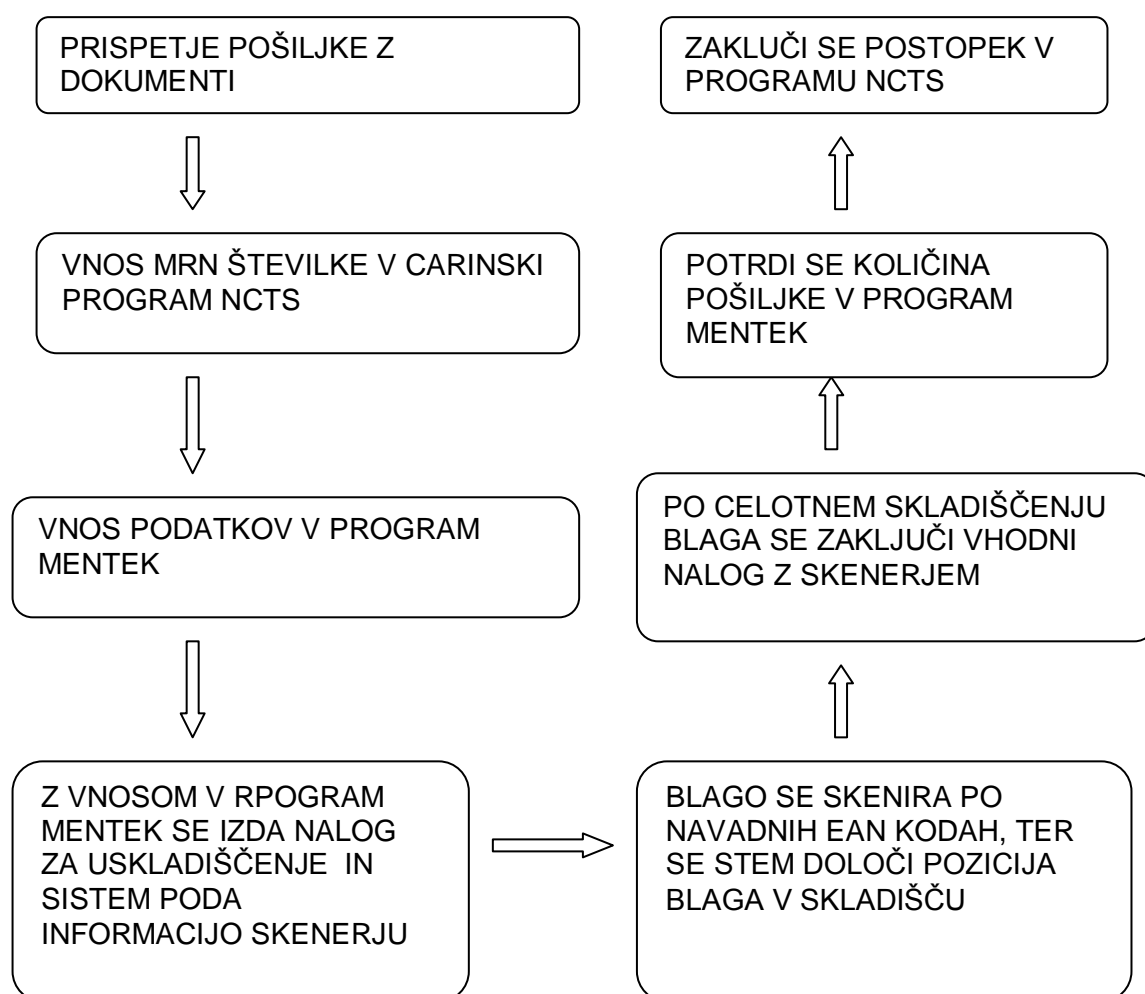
PRISPETJE POŠILJKE Z DOKUMENTI

VNOS MRN ŠTEVILKE V CARINSKI PROGRAM NCTS

VNOS PODATKOV V PROGRAM MENTEK

Z VNOSOM V RPOGRAM MENTEK SE IZDA NALOG ZA USKLADIŠČENJE IN SISTEM PODA INFORMACIJO SKENERJU

BLAGO SE SKENIRA PO NAVADNIH EAN KODAH, TER SE STEM DOLOČI POZICIJA BLAGA V SKLADIŠČU

PO CELOTNEM SKLADIŠČENJU BLAGA SE ZAKLJUČI VHODNI NALOG Z SKENERJEM

POTRDI SE KOLIČINA POŠILJKE V PROGRAM MENTEK

ZAKLUČI SE POSTOPEK V PROGRAMU NCTS